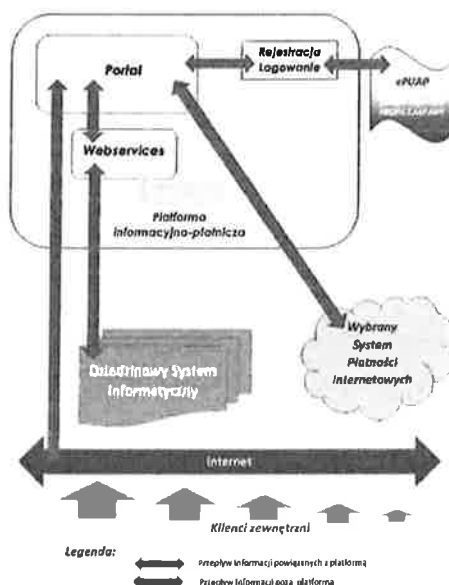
Portal

Rejestracja
Logowanie

ePUAP

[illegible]

Webservices

Platforma
informacyjno-płatnicza

Wybrany
System
Płatności
Internetowych

Dziedzinowy System
Informatyczny

Internet

Klienci zewnętrzni

Legenda:

Przepływ informacji powiązanych z platformą

Przepływ informacji poza platformą